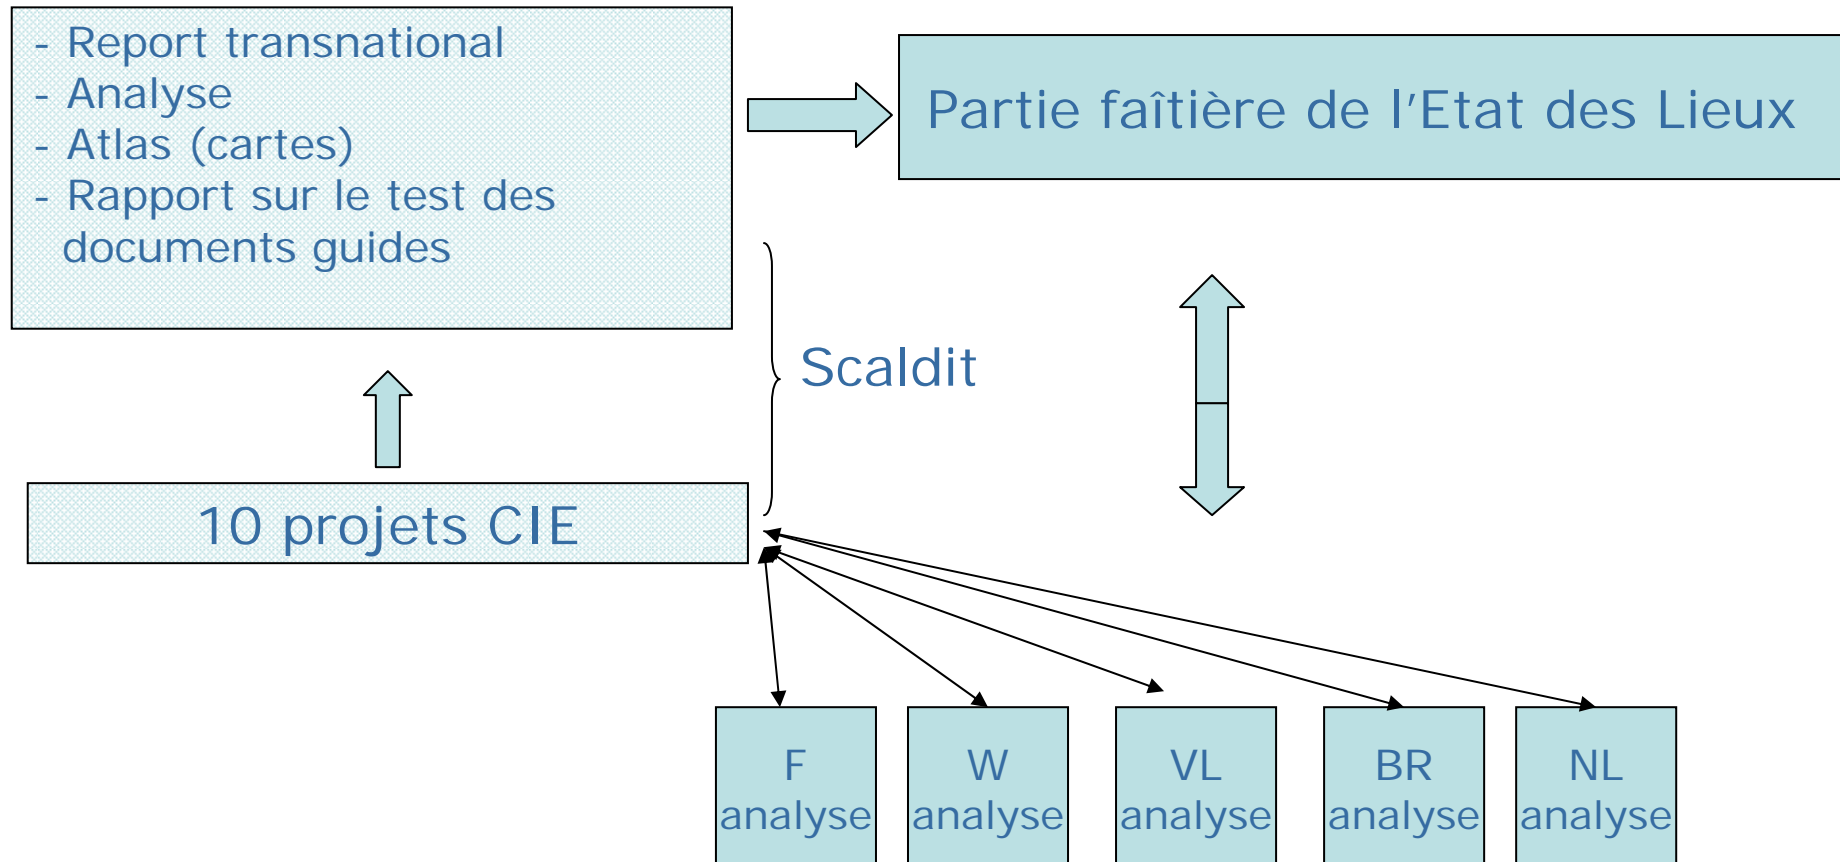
- Report transnational
- Analyse
- Atlas (cartes)
- Rapport sur le test des documents guides

Partie faîtière de l'Etat des Lieux

Scaldit

10 projets CIE

F analyse

W analyse

VL analyse

BR analyse

NL analyse